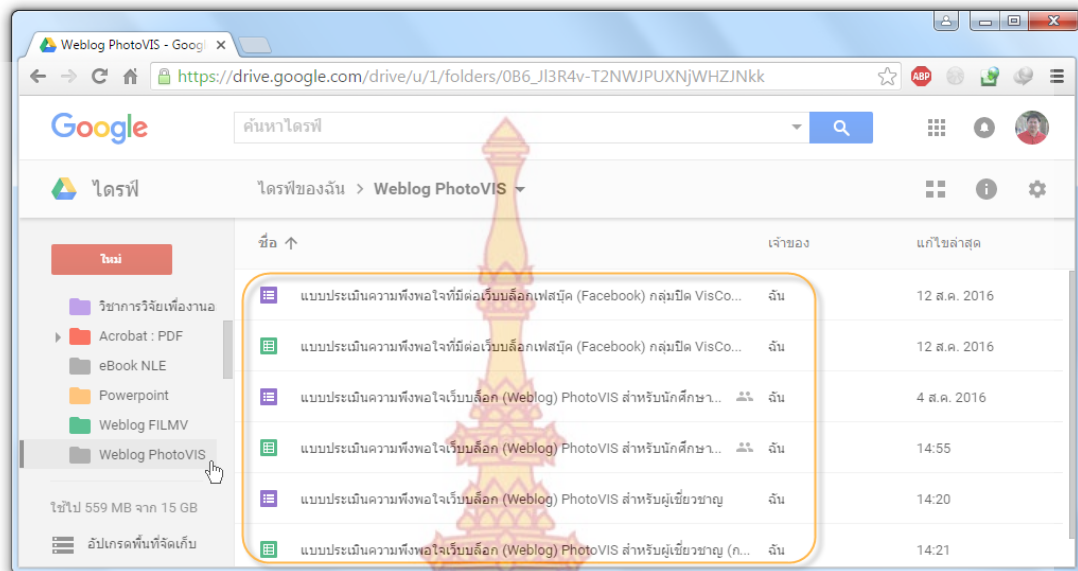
Weblog PhotoVIS - Goog

https://drive.google.com/drive/u/1/folders/0B6_Jl3R4v-T2NWJPUXNjWHZJNkk

ABP

Google

ค้นหาไดรฟ์

ไดรฟ์

ไดรฟ์ของฉัน > Weblog PhotoVIS

ใหม่

วิชาการวิจัยเพื่องานอ

Acrobat : PDF

eBook NLE

Powerpoint

Weblog FILMV

Weblog PhotoVIS

ใช้ไป 559 MB จาก 15 GB

อัปเกรดพื้นที่จัดเก็บ

| ชื่อ ↑ | เจ้าของ | แก้ไขล่าสุด |
|---|---|---|
| แบบประเมินความพึงพอใจที่มีต่อเว็บบล็อกเฟสบุ๊ค (Facebook) กลุ่มปิด VisCo... | ฉัน | 12 ส.ค. 2016 |
| แบบประเมินความพึงพอใจที่มีต่อเว็บบล็อกเฟสบุ๊ค (Facebook) กลุ่มปิด VisCo... | ฉัน | 12 ส.ค. 2016 |
| แบบประเมินความพึงพอใจเว็บบล็อก (Weblog) PhotoVIS สำหรับนักศึกษา... | ฉัน | 4 ส.ค. 2016 |
| แบบประเมินความพึงพอใจเว็บบล็อก (Weblog) PhotoVIS สำหรับนักศึกษา... | ฉัน | 14:55 |
| แบบประเมินความพึงพอใจเว็บบล็อก (Weblog) PhotoVIS สำหรับผู้เชี่ยวชาญ | ฉัน | 14:20 |
| แบบประเมินความพึงพอใจเว็บบล็อก (Weblog) PhotoVIS สำหรับผู้เชี่ยวชาญ (ก... | ฉัน | 14:21 |